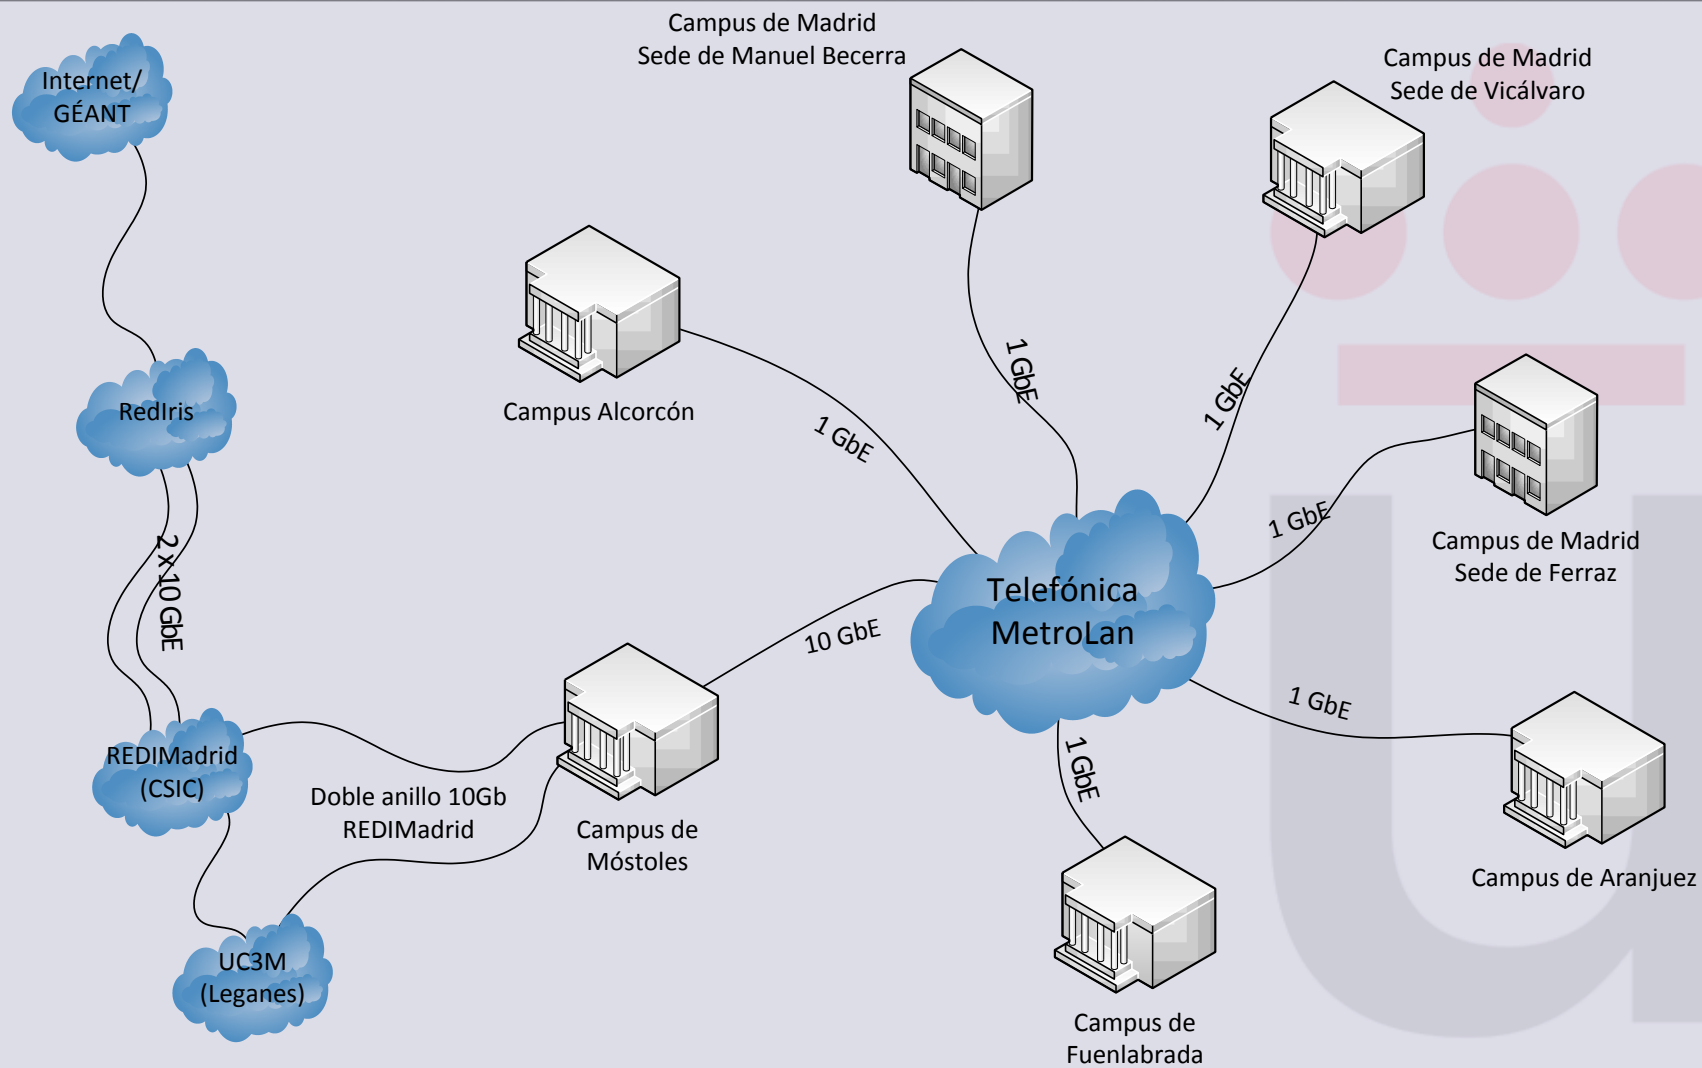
Internet/
GÉANT

RedIris

2 x 10 GbE

REDIMadrid
(CSIC)

UC3M
(Leganes)

Doble anillo 10Gb
REDIMadrid

Campus de
Móstoles

10 GbE

Campus Alcorcón

1 GbE

Campus de Madrid
Sede de Manuel Becerra

1 GbE

Campus de Madrid
Sede de Vicálvaro

1 GbE

Telefónica
MetroLan

1 GbE

Campus de Madrid
Sede de Ferraz

1 GbE

Campus de Aranjuez

1 GbE

Campus de
Fuenlabrada